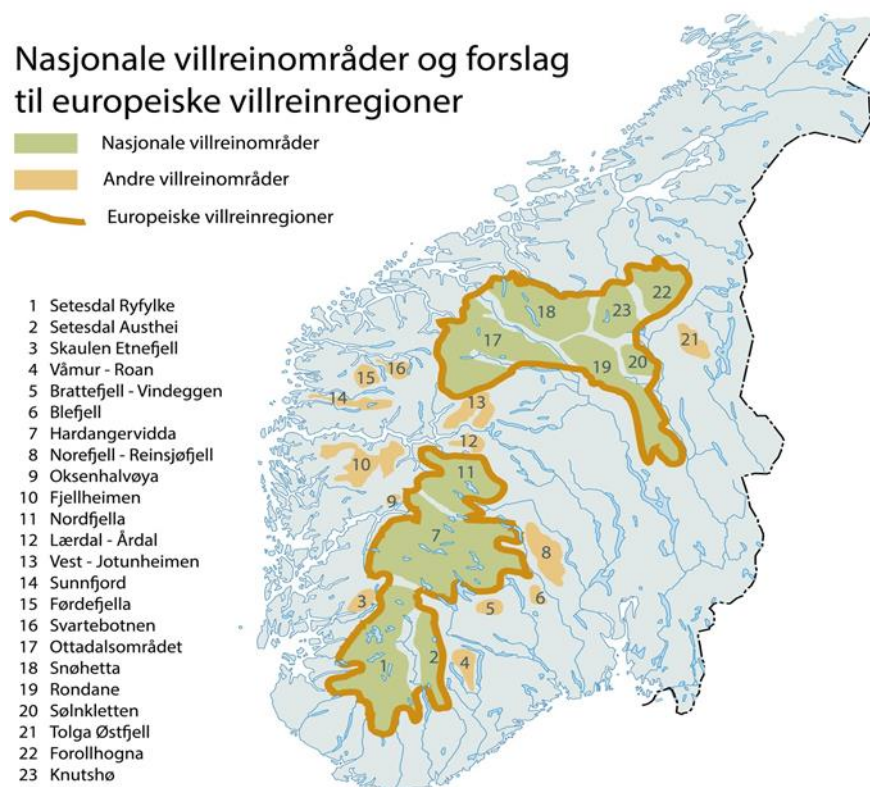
Nasjonale villreinområder og forslag til europeiske villreinregioner

Nasjonale villreinområder
Andre villreinområder
Europeiske villreinregioner

1 Setesdal Ryfylke
2 Setesdal Austhei
3 Skaulen Etnefjell
4 Våmur - Roan
5 Brattefjell - Vindeggen
6 Blefjell
7 Hardangervidda
8 Norefjell - Reinsjøfjell
9 Oksenhalvøya
10 Fjellheimen
11 Nordfjella
12 Lærdal - Årdal
13 Vest - Jotunheimen
14 Sunnfjord
15 Førdefjella
16 Svartebotnen
17 Ottadalsområdet
18 Snøhetta
19 Rondane
20 Sølnkletten
21 Tolga Østfjell
22 Forollhogna
23 Knutshø

22
18
23
17
21
20
19
15
16
14
13
12
10
11
9
7
8
3
5
6
2
1
4